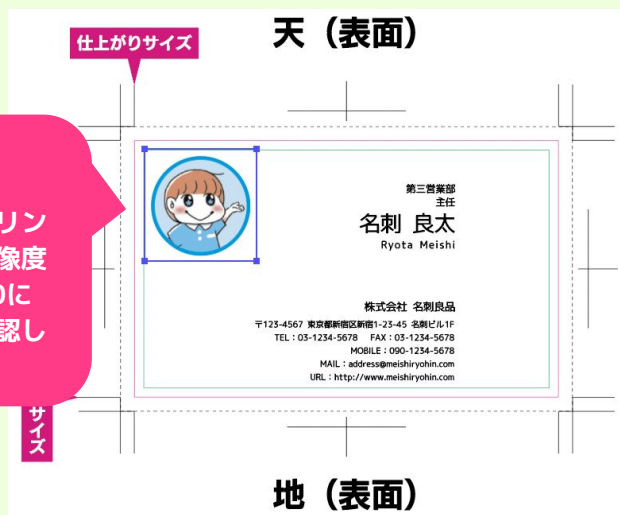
仕上がりサイズ

天（表面）

リン
像度
に
認し

サイズ

第三営業部
主任
名刺 良太
Ryota Meishi

株式会社 名刺良品
〒123-4567 東京都新宿区新宿1-23-45 名刺ビル1F
TEL：03-1234-5678 FAX：03-1234-5678
MOBILE：090-1234-5678
MAIL：address@meishiryohin.com
URL：http://www.meishiryohin.com

地（表面）